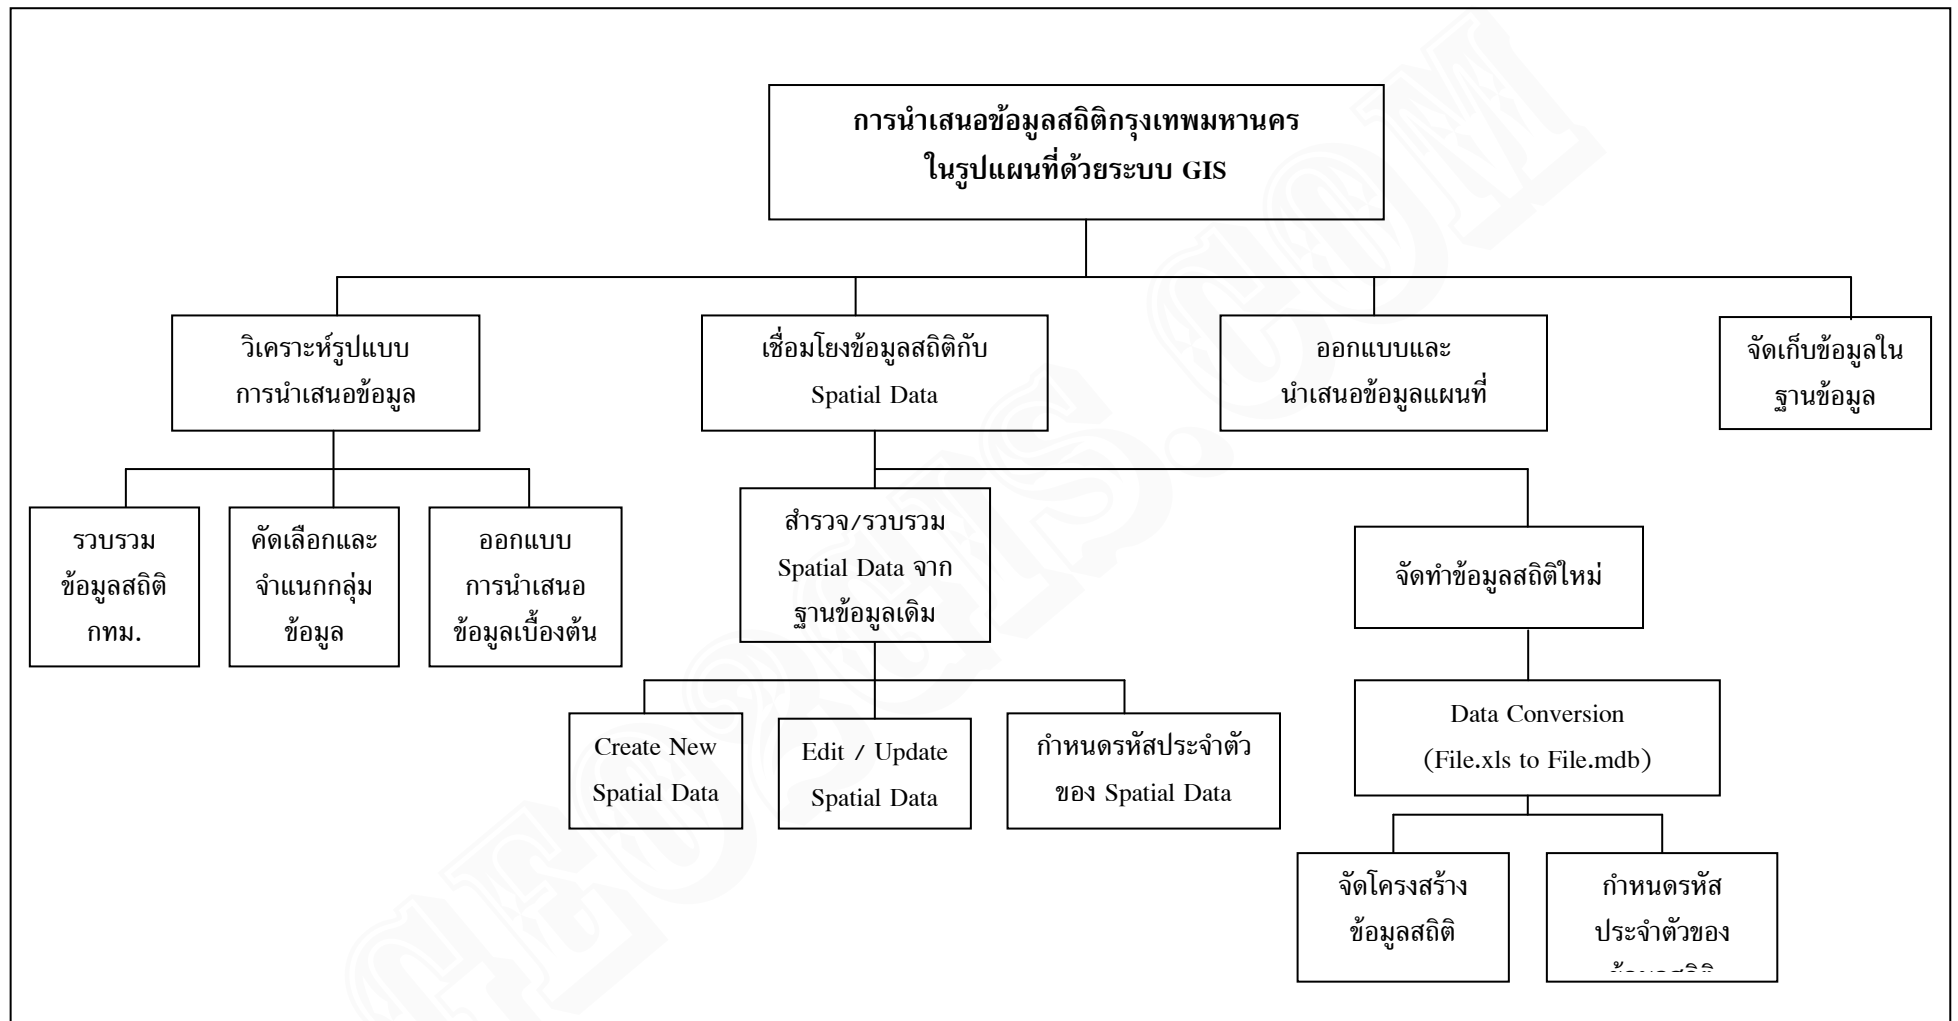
การนำเสนอข้อมูลสถิติกรุงเทพมหานคร
ในรูปแผนที่ด้วยระบบ GIS

วิเคราะห์รูปแบบ
การนำเสนอข้อมูล

เชื่อมโยงข้อมูลสถิติกับ
Spatial Data

ออกแบบและ
นำเสนอข้อมูลแผนที่

จัดเก็บข้อมูลใน
ฐานข้อมูล

รวบรวม
ข้อมูลสถิติ
กทม.

คัดเลือกและ
จำแนกกลุ่ม
ข้อมูล

ออกแบบ
การนำเสนอ
ข้อมูลเบื้องต้น

สำรวจ/รวบรวม
Spatial Data จาก
ฐานข้อมูลเดิม

จัดทำข้อมูลสถิติใหม่

Create New
Spatial Data

Edit / Update
Spatial Data

กำหนดรหัสประจำตัว
ของ Spatial Data

Data Conversion
(File.xls to File.mdb)

จัดโครงสร้าง
ข้อมูลสถิติ

กำหนดรหัส
ประจำตัวของ
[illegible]